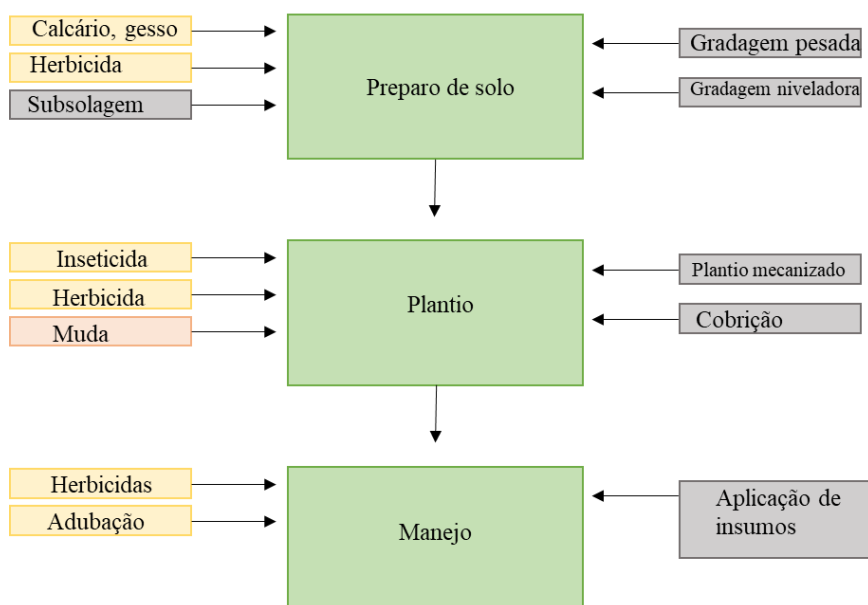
Calcário, gesso
Herbicida
Subsolagem

Preparo de solo

Gradagem pesada
Gradagem niveladora

Inseticida
Herbicida
Muda

Plantio

Plantio mecanizado
Cobrição

Herbicidas
Adubação

Manejo

Aplicação de insumos